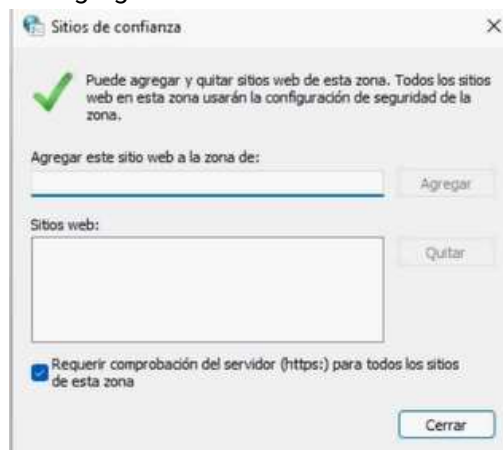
Sitios de confianza

×

Puede agregar y quitar sitios web de esta zona. Todos los sitios web en esta zona usarán la configuración de seguridad de la zona.

Agregar este sitio web a la zona de:

Agregar

Sitios web:

Quitar

Requerir comprobación del servidor (https:) para todos los sitios de esta zona

Cerrar